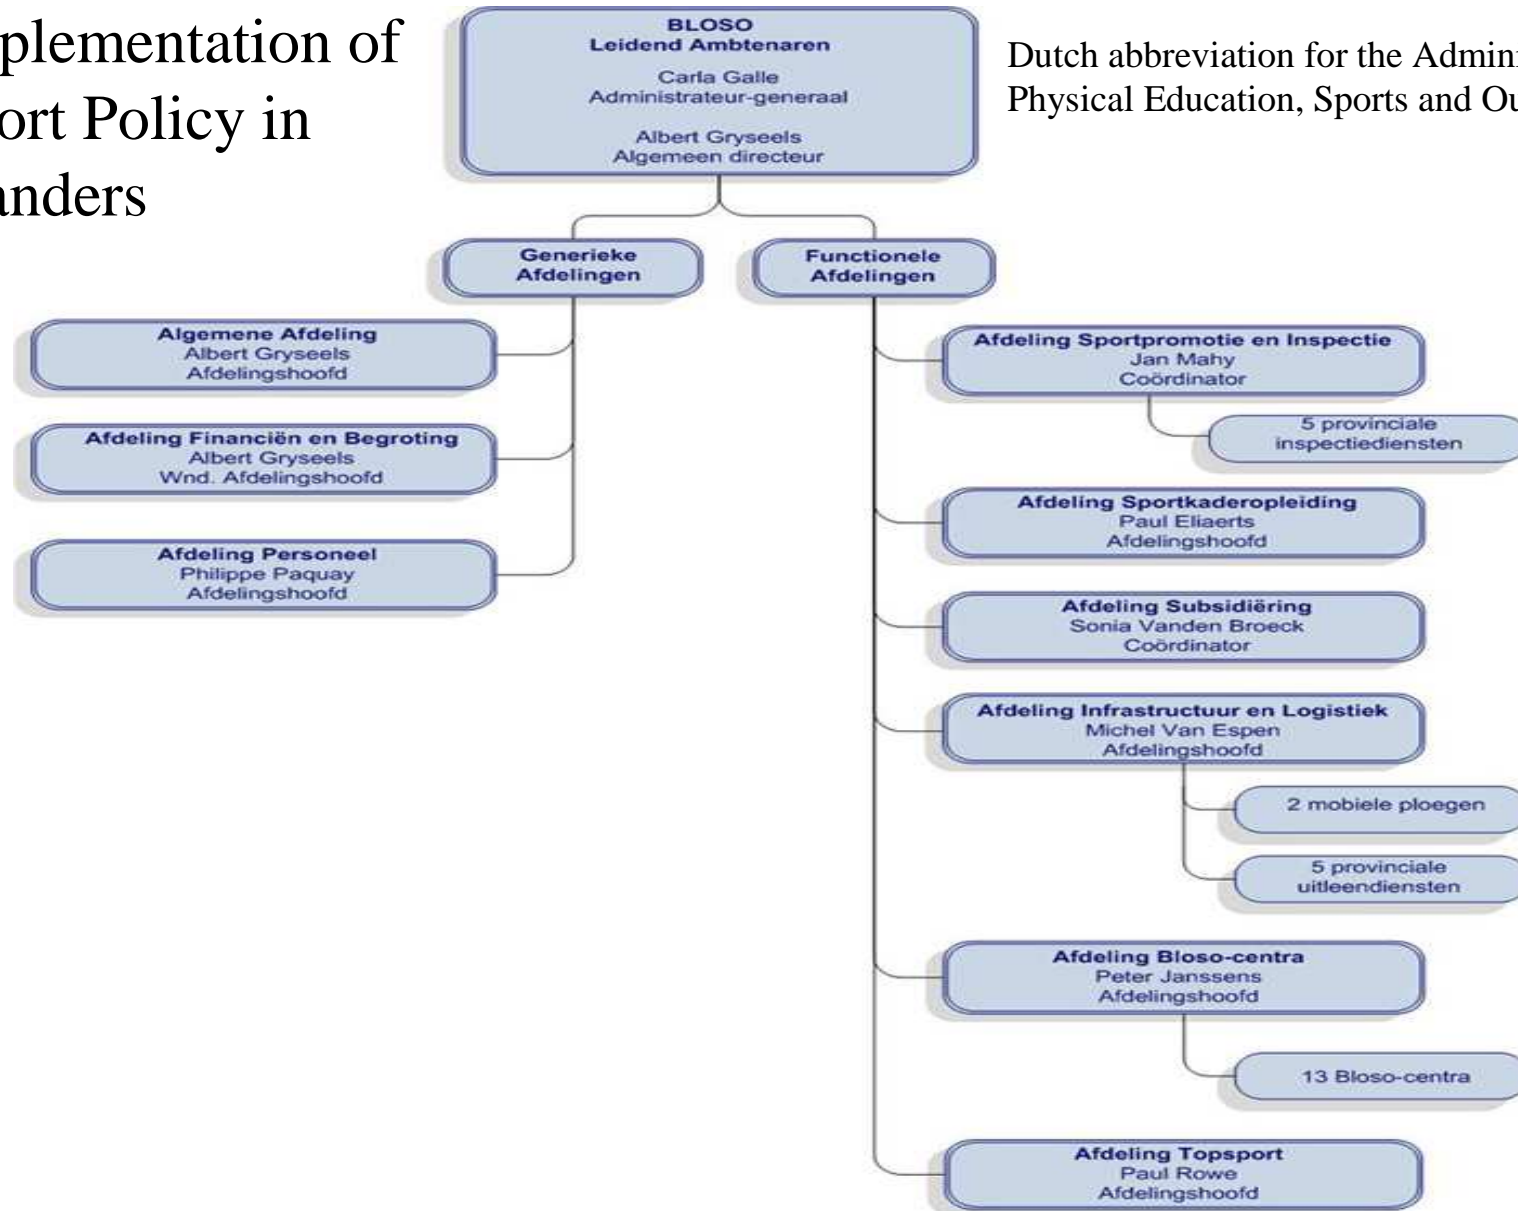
plementation of
ort Policy in
anders

BLOSO
Leidend Ambtenaren
Carla Galle
Administrateur-generaal
Albert Gryseels
Algemeen directeur

Dutch abbreviation for the Admin
Physical Education, Sports and Ou

Generieke Afdelingen

Functionele Afdelingen

Algemene Afdeling
Albert Gryseels
Afdelingshoofd

Afdeling Financiën en Begroting
Albert Gryseels
Wnd. Afdelingshoofd

Afdeling Personeel
Philippe Paquay
Afdelingshoofd

Afdeling Sportpromotie en Inspectie
Jan Mahy
Coördinator

5 provinciale inspectiediensten

Afdeling Sportkaderopleiding
Paul Eliaerts
Afdelingshoofd

Afdeling Subsidiëring
Sonia Vanden Broeck
Coördinator

Afdeling Infrastructuur en Logistiek
Michel Van Espen
Afdelingshoofd

2 mobiele ploegen

5 provinciale uitleendiensten

Afdeling Bloso-centra
Peter Janssens
Afdelingshoofd

13 Bloso-centra

Afdeling Topsport
Paul Rowe
Afdelingshoofd